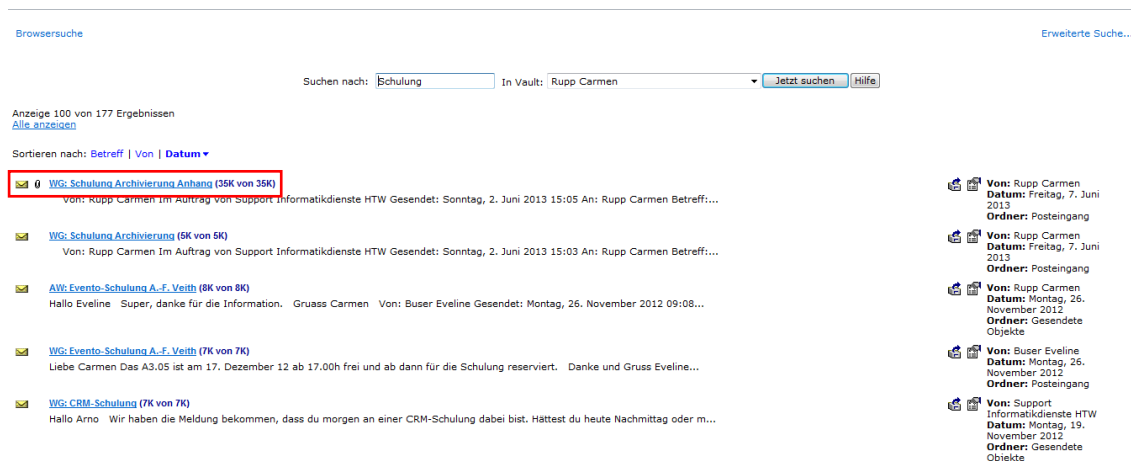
Browsersuche

Erweiterte Suche..

Suchen nach: Schulung In Vault: Rupp Carmen Jetzt suchen Hilfe

Anzeige 100 von 177 Ergebnissen
Alle anzeigen

Sortieren nach: Betreff | Von | Datum ▾

WG: Schulung Archivierung Anhang (35K von 35K)
Von: Rupp Carmen Im Auftrag von Support Informatikdienste HTW Gesendet: Sonntag, 2. Juni 2013 15:05 An: Rupp Carmen Betreff:...

Von: Rupp Carmen
Datum: Freitag, 7. Juni 2013
Ordner: Posteingang

WG: Schulung Archivierung (5K von 5K)
Von: Rupp Carmen Im Auftrag von Support Informatikdienste HTW Gesendet: Sonntag, 2. Juni 2013 15:03 An: Rupp Carmen Betreff:...

Von: Rupp Carmen
Datum: Freitag, 7. Juni 2013
Ordner: Posteingang

AW: Evento-Schulung A.-F. Veith (8K von 8K)
Hallo Eveline Super, danke für die Information. Gruass Carmen Von: Buser Eveline Gesendet: Montag, 26. November 2012 09:08...

Von: Rupp Carmen
Datum: Montag, 26. November 2012
Ordner: Gesendete Objekte

WG: Evento-Schulung A.-F. Veith (7K von 7K)
Liebe Carmen Das A3.05 ist am 17. Dezember 12 ab 17.00h frei und ab dann für die Schulung reserviert. Danke und Gruss Eveline...

Von: Buser Eveline
Datum: Montag, 26. November 2012
Ordner: Posteingang

WG: CRM-Schulung (7K von 7K)
Hallo Arno Wir haben die Meldung bekommen, dass du morgen an einer CRM-Schulung dabei bist. Hättest du heute Nachmittag oder m...

Von: Support Informatikdienste HTW
Datum: Montag, 19. November 2012
Ordner: Gesendete Objekte